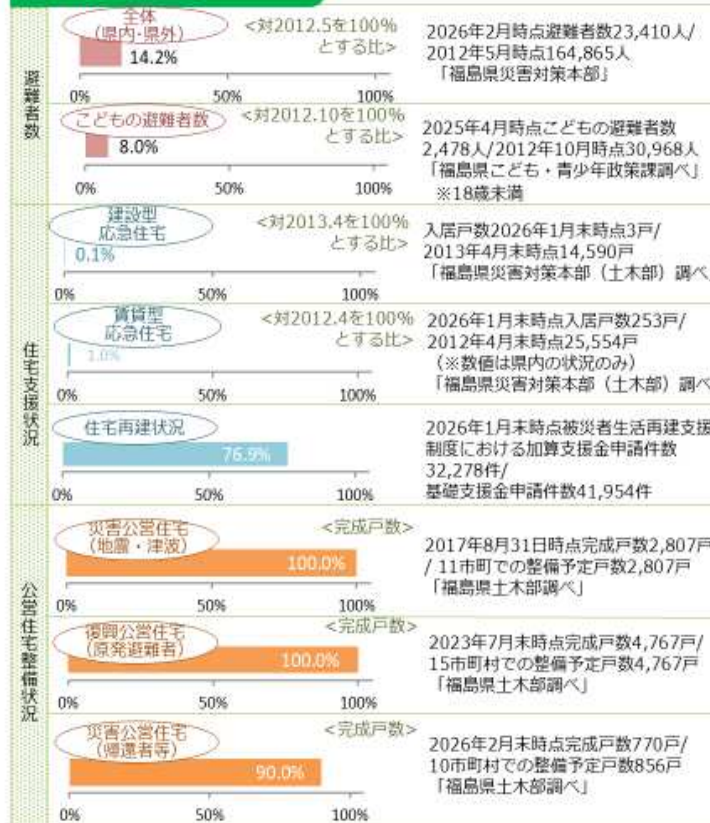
避難者数

全体
（県内·県外）
<対2012.5を100%とする比>
14.2%
0% 50% 100%
2026年2月時点避難者数23,410人/
2012年5月時点164,865人
「福島県災害対策本部」

こどもの避難者数
<対2012.10を100%とする比>
8.0%
0% 50% 100%
2025年4月時点こどもの避難者数2,478人/2012年10月時点30,968人
「福島県こども・青少年政策課調べ」
※18歳未満

住宅支援状況

建設型
応急住宅
<対2013.4を100%とする比>
0.1%
0% 50% 100%
入居戸数2026年1月末時点3戸/
2013年4月末時点14,590戸
「福島県災害対策本部（土木部）調べ

賃貸型
応急住宅
<対2012.4を100%とする比>
1.0%
0% 50% 100%
2026年1月末時点入居戸数253戸/
2012年4月末時点25,554戸
（※数値は県内の状況のみ）
「福島県災害対策本部（土木部）調べ

住宅再建状況
76.9%
0% 50% 100%
2026年1月末時点被災者生活再建支援制度における加算支援金申請件数32,278件/
基礎支援金申請件数41,954件

公営住宅整備状況

災害公営住宅
（地震・津波）
<完成戸数>
100.0%
0% 50% 100%
2017年8月31日時点完成戸数2,807戸/11市町での整備予定戸数2,807戸
「福島県土木部調べ」

復興公営住宅
（原発避難者）
<完成戸数>
100.0%
0% 50% 100%
2023年7月末時点完成戸数4,767戸/
15市町村での整備予定戸数4,767戸
「福島県土木部調べ」

災害公営住宅
（帰還者等）
<完成戸数>
90.0%
0% 50% 100%
2026年2月末時点完成戸数770戸/
10市町村での整備予定戸数856戸
「福島県土木部調べ」